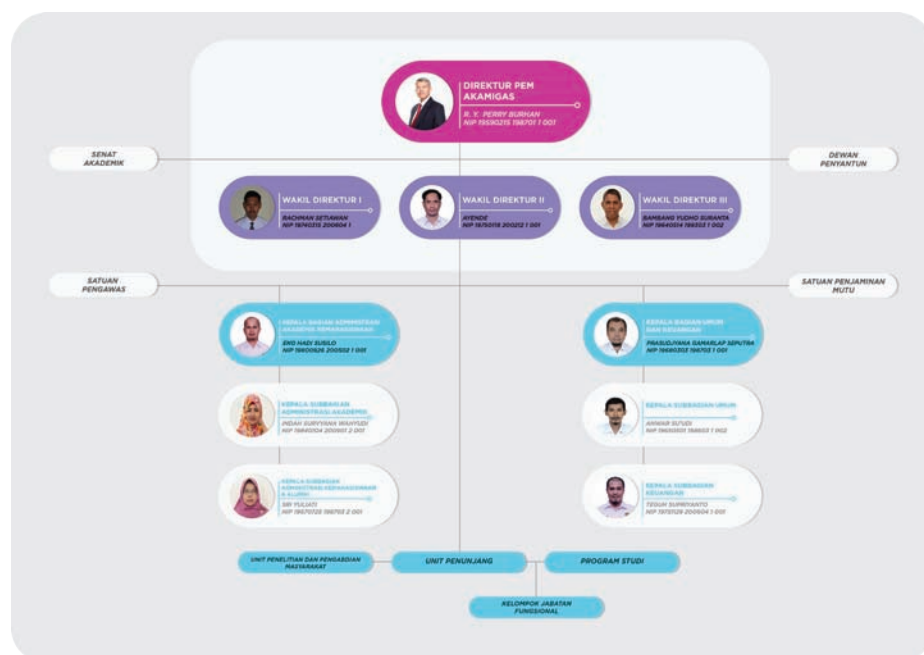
DIREKTUR PEM AKAMIGAS
R. Y. PERRY BURHAN
NIP 19590215 198701 1 001

SENAT AKADEMIK

DEWAN PENYANTUN

WAKIL DIREKTUR I
RACHMAN SETIAWAN
NIP 19740315 200604 1

WAKIL DIREKTUR II
AYENDE
NIP 19750718 200212 1 001

WAKIL DIREKTUR III
BAMBANG YUDHO SURANTA
NIP 19640514 199303 1 002

SATUAN PENGAWAS

SATUAN PENJAMINAN MUTU

KEPALA BAGIAN ADMINISTRASI AKADEMIK KEMAHASISWAAN
EKO HADI SUSILO
NIP 19600926 200502 1 001

KEPALA BAGIAN UMUM DAN KEUANGAN
PRASUDJYANA GAMARLAP SEPUTRA
NIP 19680312 199703 1 001

KEPALA SUBBAGIAN ADMINISTRASI AKADEMIK
INDAH SURYYANA WAHYUDI
NIP 19640104 200501 2 001

KEPALA SUBBAGIAN UMUM
ANWAR SUTADI
NIP 19650101 198603 1 002

KEPALA SUBBAGIAN ADMINISTRASI KEMAHASISWAAN & ALUMNI
SRI YULIATI
NIP 19670722 198703 2 001

KEPALA SUBBAGIAN KEUANGAN
TEGUH SUPRIYANTO
NIP 19751128 200604 1 001

UNIT PENELITIAN DAN PENGABDIAN MASYARAKAT

UNIT PENUNJANG

PROGRAM STUDI

KELOMPOK JABATAN FUNGSIONAL